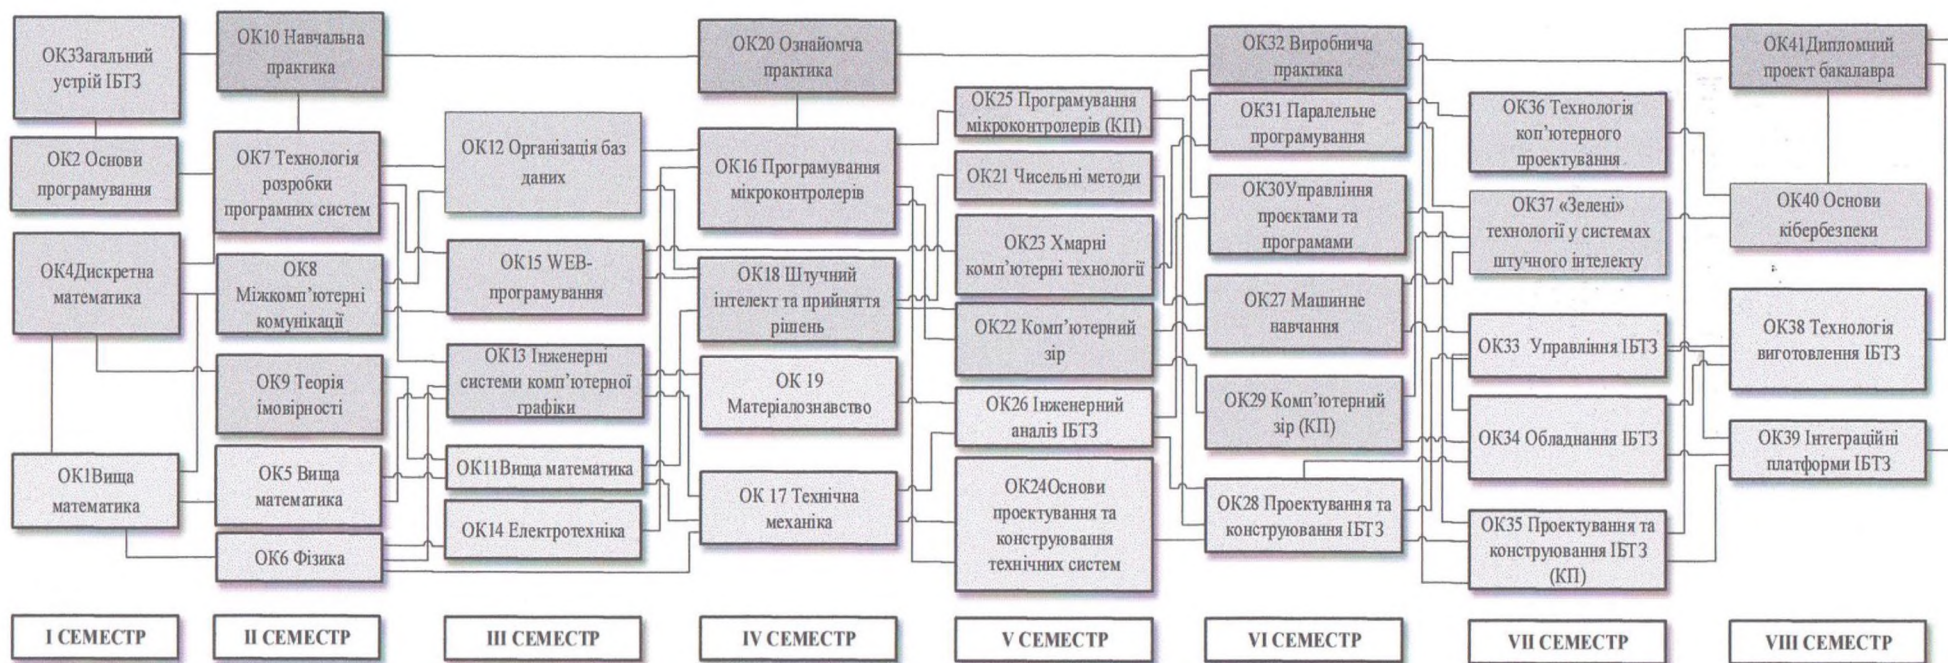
ОК3Загальний устрій ІБТЗ

ОК2 Основи програмування

ОК4Дискретна математика

ОК1Вища математика

I СЕМЕСТР

ОК10 Навчальна практика

ОК7 Технологія розробки програмних систем

ОК8 Міжкомп'ютерні комунікації

ОК9 Теорія імовірності

ОК5 Вища математика

ОК6 Фізика

II СЕМЕСТР

ОК12 Організація баз даних

ОК15 WEB-програмування

ОК13 Інженерні системи комп'ютерної графіки

ОК11Вища математика

ОК14 Електротехніка

III СЕМЕСТР

ОК20 Ознайомча практика

ОК16 Програмування мікроконтролерів

ОК18 Штучний інтелект та прийняття рішень

ОК 19 Матеріалознавство

ОК 17 Технічна механіка

IV СЕМЕСТР

ОК25 Програмування мікроконтролерів (КП)

ОК21 Чисельні методи

ОК23 Хмарні комп'ютерні технології

ОК22 Комп'ютерний зір

ОК26 Інженерний аналіз ІБТЗ

ОК24Основи проектування та конструювання технічних систем

V СЕМЕСТР

ОК32 Виробнича практика

ОК31 Паралельне програмування

ОК30Управління проектами та програмами

ОК27 Машинне навчання

ОК29 Комп'ютерний зір (КП)

ОК28 Проектування та конструювання ІБТЗ

VI СЕМЕСТР

ОК36 Технологія коп'ютерного проектування

ОК37 «Зелені» технології у системах штучного інтелекту

ОК33 Управління ІБТЗ

ОК34 Обладнання ІБТЗ

ОК35 Проектування та конструювання ІБТЗ (КП)

VII СЕМЕСТР

ОК41Дипломний проект бакалавра

ОК40 Основи кібербезпеки

ОК38 Технологія виготовлення ІБТЗ

ОК39 Інтеграційні платформи ІБТЗ

VIII СЕМЕСТР